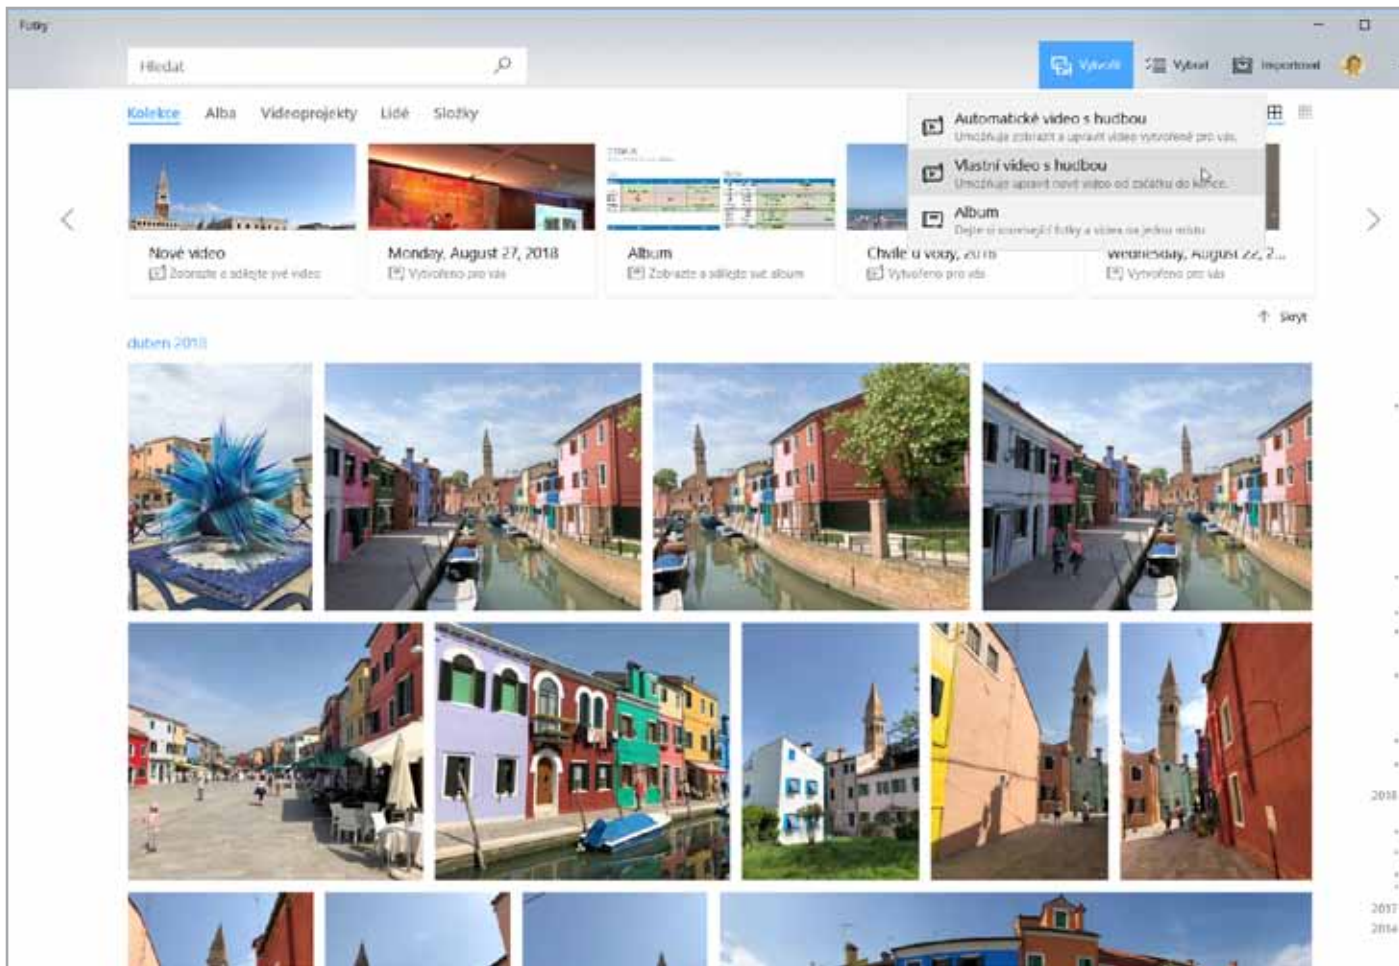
Fotky

Hledat

Vytvořit Vybrat Importovat

Kolekce Alba Videoprojekty Lidé Složky

Automatické video s hudbou
Umožňuje zobrazit a upravit video vytvořené pro vás.

Vlastní video s hudbou
Umožňuje upravit nové video od začátku do konce.

Album
Dejte si dohromady fotky a videa na jedno místo

Nové video
Zobrazte a sdílejte své video

Monday, August 27, 2018
Vytvořeno pro vás

Album
Zobrazte a sdílejte své album

Chvíle u vody, 2018
Vytvořeno pro vás

Wednesday, August 22, 2...
Vytvořeno pro vás

Skrýt

duben 2018

2018

2017
2016